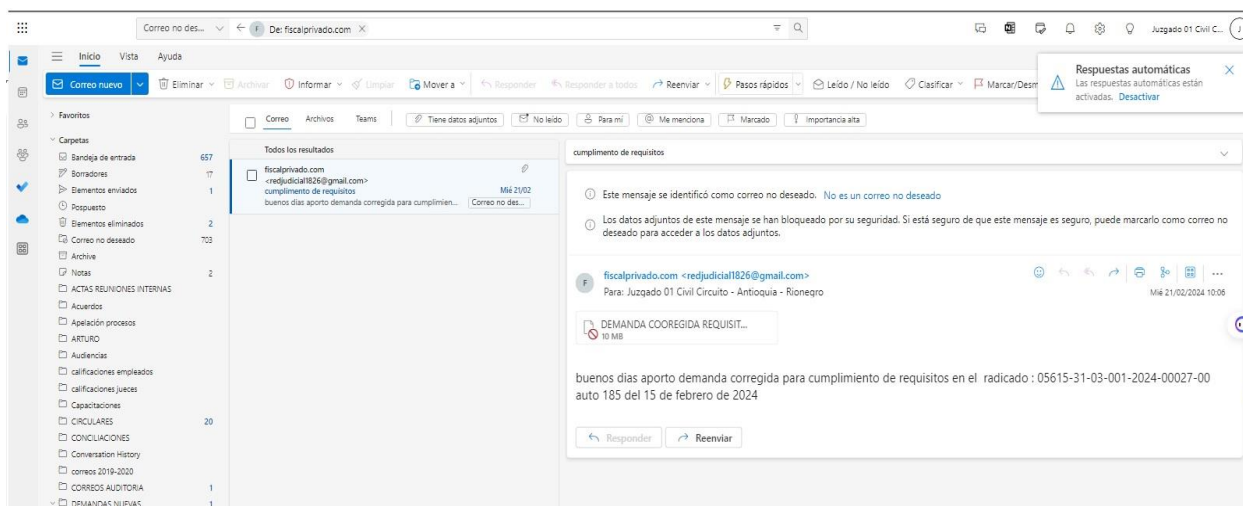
Correo no des... De: fiscalprivado.com ×

Juzgado 01 Civil C...

Inicio Vista Ayuda

Correo nuevo | Eliminar | Archivar | Informar | Limpiar | Mover a | Responder | Responder a todos | Reenviar | Pasos rápidos | Leído / No leído | Clasificar | Marcar/Desm

Respuestas automáticas
Las respuestas automáticas están activadas. Desactivar

Favoritos

Carpetas
Bandeja de entrada 657
Borradores 17
Elementos enviados 1
Pospuesto
Elementos eliminados 2
Correo no deseado 703
Archive
Notas 2
ACTAS REUNIONES INTERNAS
Acuerdos
Apelación procesos
ARTURO
Audiencias
calificaciones empleados
calificaciones jueces
Capacitaciones
CIRCULARES 20
CONCILIACIONES
Conversation History
correos 2019-2020
CORREOS AUDITORIA 1
DEMANDAS NUEVAS 1

Correo Archivos Teams | Tiene datos adjuntos | No leído | Para mí | Me menciona | Marcado | Importancia alta

Todos los resultados
fiscalprivado.com <redjudicial1826@gmail.com>
cumplimiento de requisitos Mié 21/02
buenos dias aporto demanda corregida para cumplimien... Correo no des...

cumplimiento de requisitos

Este mensaje se identificó como correo no deseado. No es un correo no deseado

Los datos adjuntos de este mensaje se han bloqueado por su seguridad. Si está seguro de que este mensaje es seguro, puede marcarlo como correo no deseado para acceder a los datos adjuntos.

fiscalprivado.com <redjudicial1826@gmail.com>
Para: Juzgado 01 Civil Circuito - Antioquia - Rionegro
Mié 21/02/2024 10:06

DEMANDA COOREGIDA REQUISIT...
10 MB

buenos dias aporto demanda corregida para cumplimiento de requisitos en el radicado : 05615-31-03-001-2024-00027-00 auto 185 del 15 de febrero de 2024

Responder | Reenviar